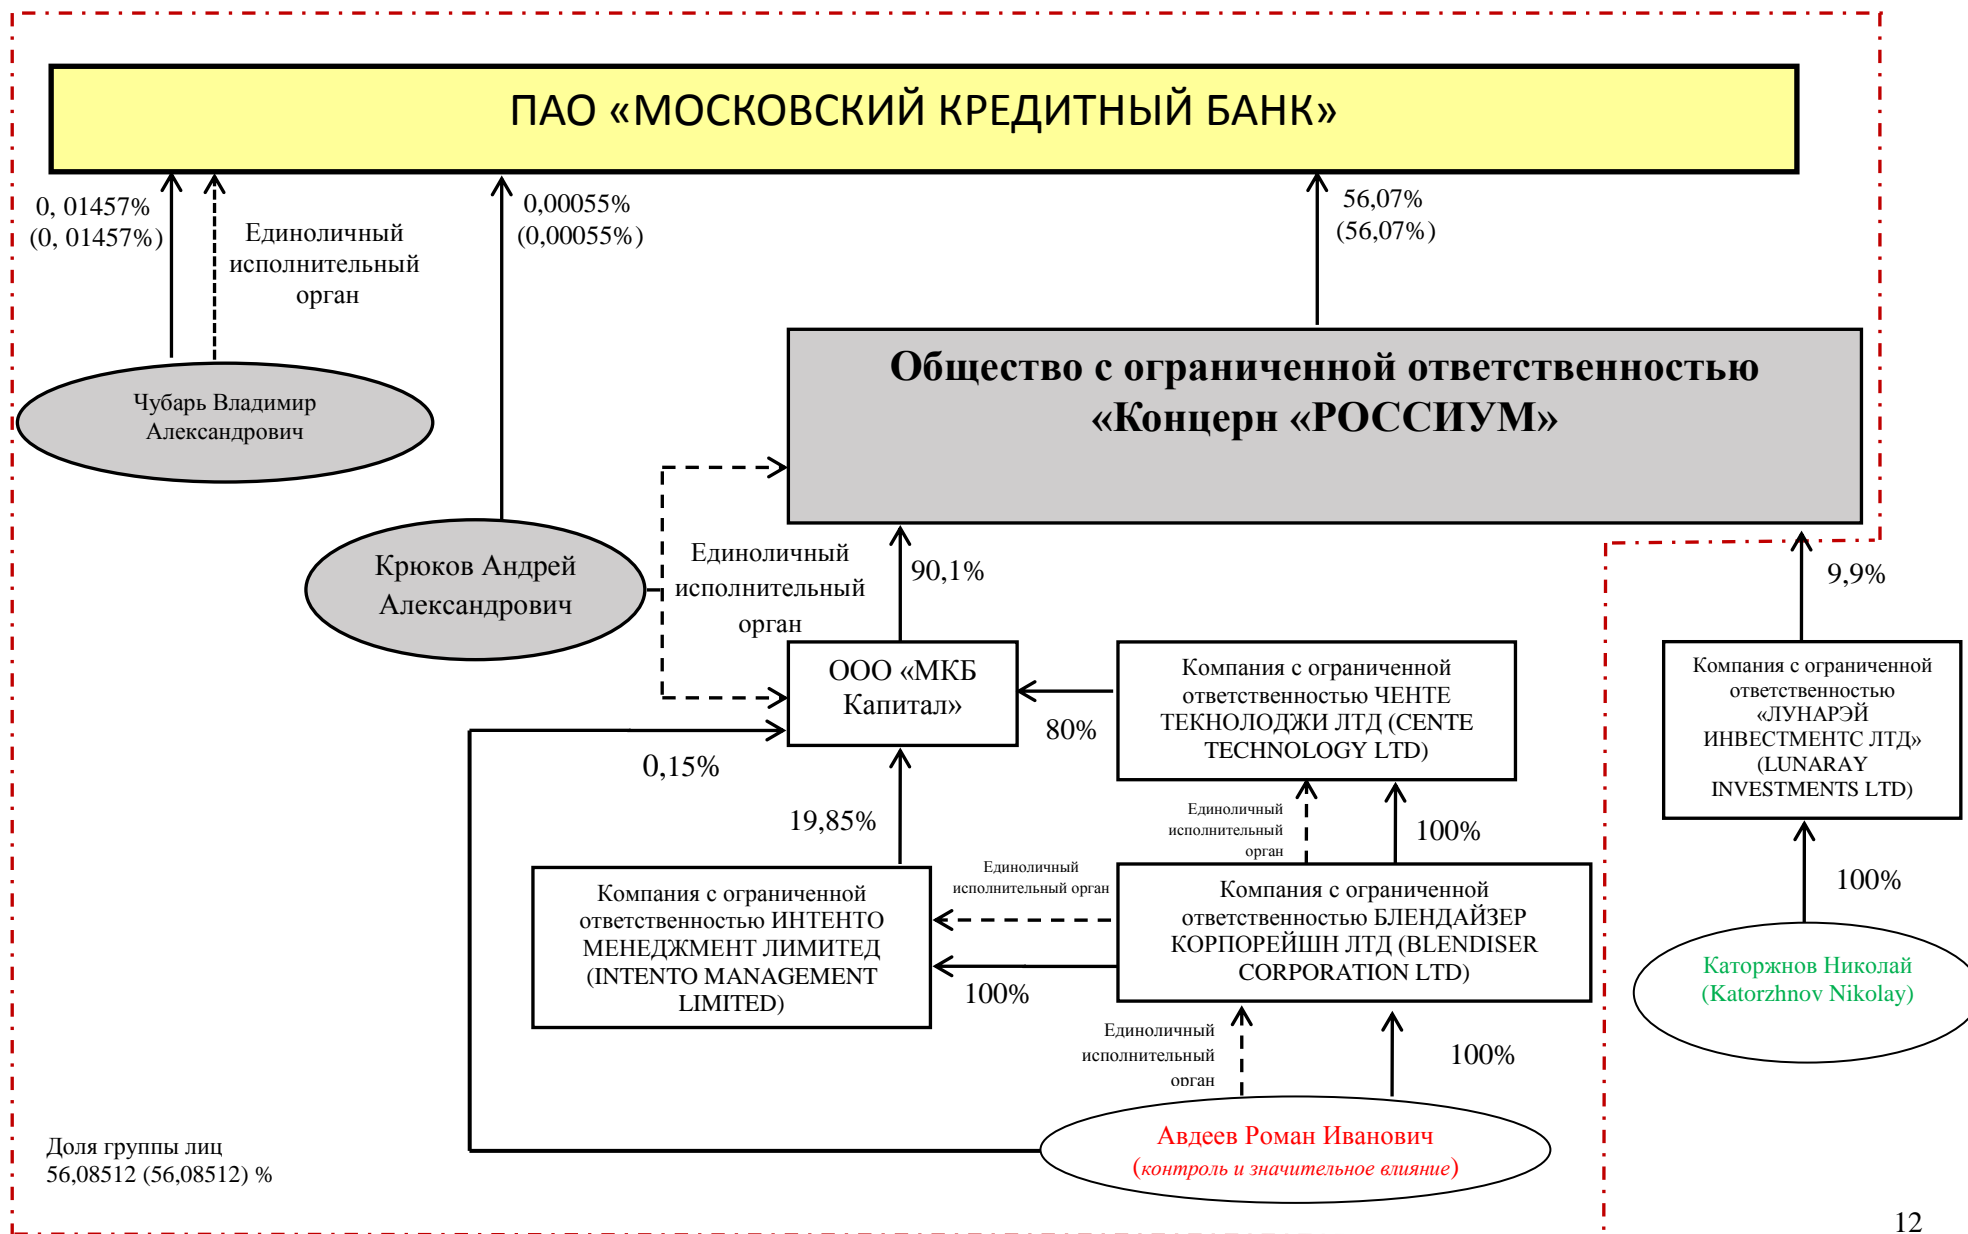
ПАО «МОСКОВСКИЙ КРЕДИТНЫЙ БАНК»

0, 01457%
(0, 01457%)

Единоличный исполнительный орган

0,00055%
(0,00055%)

56,07%
(56,07%)

Чубарь Владимир Александрович

Общество с ограниченной ответственностью «Концерн «РОССИУМ»

Крюков Андрей Александрович

Единоличный исполнительный орган

90,1%

9,9%

ООО «МКБ Капитал»

80%

Компания с ограниченной ответственностью ЧЕНТЕ ТЕКНОЛОДЖИ ЛТД (CENTE TECHNOLOGY LTD)

Компания с ограниченной ответственностью «ЛУНАРЭЙ ИНВЕСТМЕНТС ЛТД» (LUNARAY INVESTMENTS LTD)

0,15%

19,85%

Единоличный исполнительный орган

100%

100%

Единоличный исполнительный орган

Компания с ограниченной ответственностью ИНТЕНТО МЕНЕДЖМЕНТ ЛИМИТЕД (INTENTO MANAGEMENT LIMITED)

Компания с ограниченной ответственностью БЛЕНДАЙЗЕР КОРПОРЕЙШН ЛТД (BLENDISER CORPORATION LTD)

Каторжнов Николай (Katorzhnov Nikolay)

100%

Единоличный исполнительный орган

100%

Доля группы лиц
56,08512 (56,08512) %

Авдеев Роман Иванович
(контроль и значительное влияние)

12